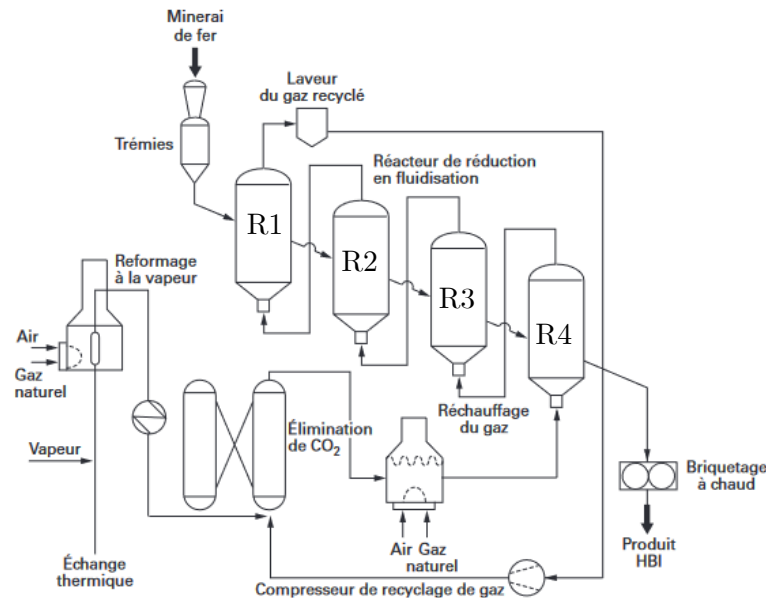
Minerai de fer

Laveur du gaz recyclé

Trémies

Réacteur de réduction en fluidisation

R1

R2

R3

R4

Reformage à la vapeur

Air

Gaz naturel

Vapeur

Élimination de $CO_2$

Réchauffage du gaz

Briquetage à chaud

Air

Gaz naturel

Produit HBI

Échange thermique

Compresseur de recyclage de gaz